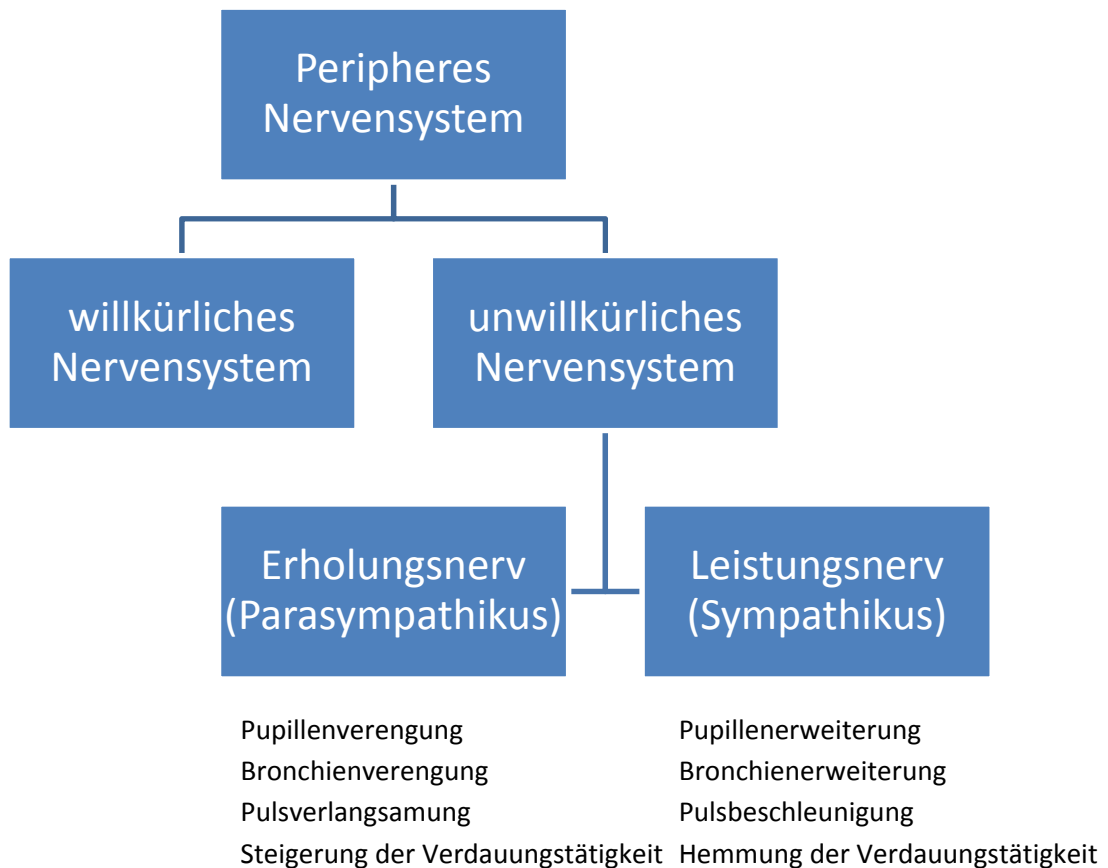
Peripheres Nervensystem

willkürliches Nervensystem

unwillkürliches Nervensystem

Erholungsnerv (Parasympathikus)

Leistungsnerv (Sympathikus)

Pupillenverengung
Bronchienverengung
Pulsverlangsamung
Steigerung der Verdauungstätigkeit

Pupillenerweiterung
Bronchienerweiterung
Pulsbeschleunigung
Hemmung der Verdauungstätigkeit